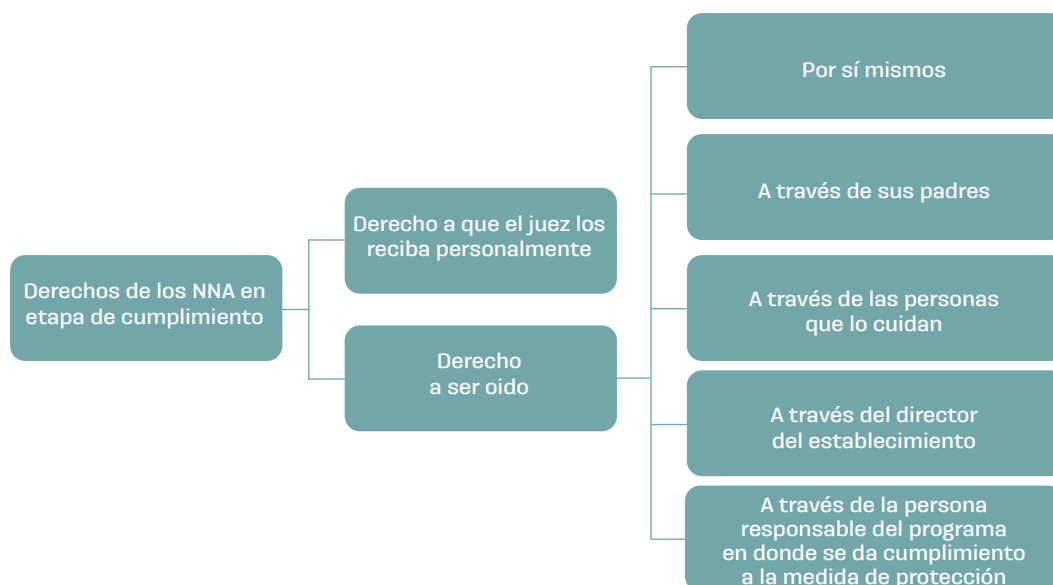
Derechos de los NNA en etapa de cumplimiento

Derecho a que el juez los reciba personalmente

Derecho a ser oido

Por sí mismos

A través de sus padres

A través de las personas que lo cuidan

A través del director del establecimiento

A través de la persona responsable del programa en donde se da cumplimiento a la medida de protección